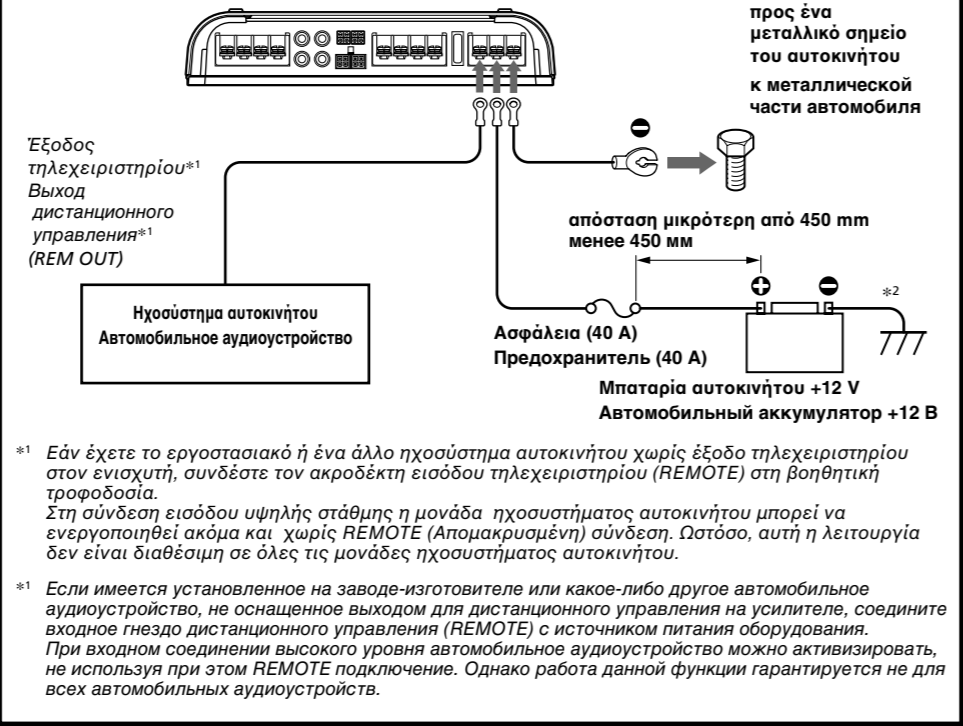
προς ένα μεταλλικό σημείο του αυτοκινήτου

к металлической части автомобиля

Έξοδος τηλεχειριστηρίου*¹
Выход дистанционного управления*¹
(REM OUT)

απόσταση μικρότερη από 450 mm
менее 450 мм

*2

Ηχοσύστημα αυτοκινήτου
Автомобильное аудиоустройство

Ασφάλεια (40 A)
Предохранитель (40 A)

Μπαταρία αυτοκινήτου +12 V
Автомобильный аккумулятор +12 В

*¹ Εάν έχετε το εργοστασιακό ή ένα άλλο ηχοσύστημα αυτοκινήτου χωρίς έξοδο τηλεχειριστηρίου στον ενισχυτή, συνδέστε τον ακροδέκτη εισόδου τηλεχειριστηρίου (REMOTE) στη βοηθητική τροφοδοσία.
Στη σύνδεση εισόδου υψηλής στάθμης η μονάδα ηχοσυστήματος αυτοκινήτου μπορεί να ενεργοποιηθεί ακόμα και χωρίς REMOTE (Απομακρυσμένη) σύνδεση. Ωστόσο, αυτή η λειτουργία δεν είναι διαθέσιμη σε όλες τις μονάδες ηχοσυστήματος αυτοκινήτου.

*¹ Если имеется установленное на заводе-изготовителе или какое-либо другое автомобильное аудиоустройство, не оснащенное выходом для дистанционного управления на усилителе, соедините входное гнездо дистанционного управления (REMOTE) с источником питания оборудования.
При входном соединении высокого уровня автомобильное аудиоустройство можно активизировать, не используя при этом REMOTE подключение. Однако работа данной функции гарантируется не для всех автомобильных аудиоустройств.